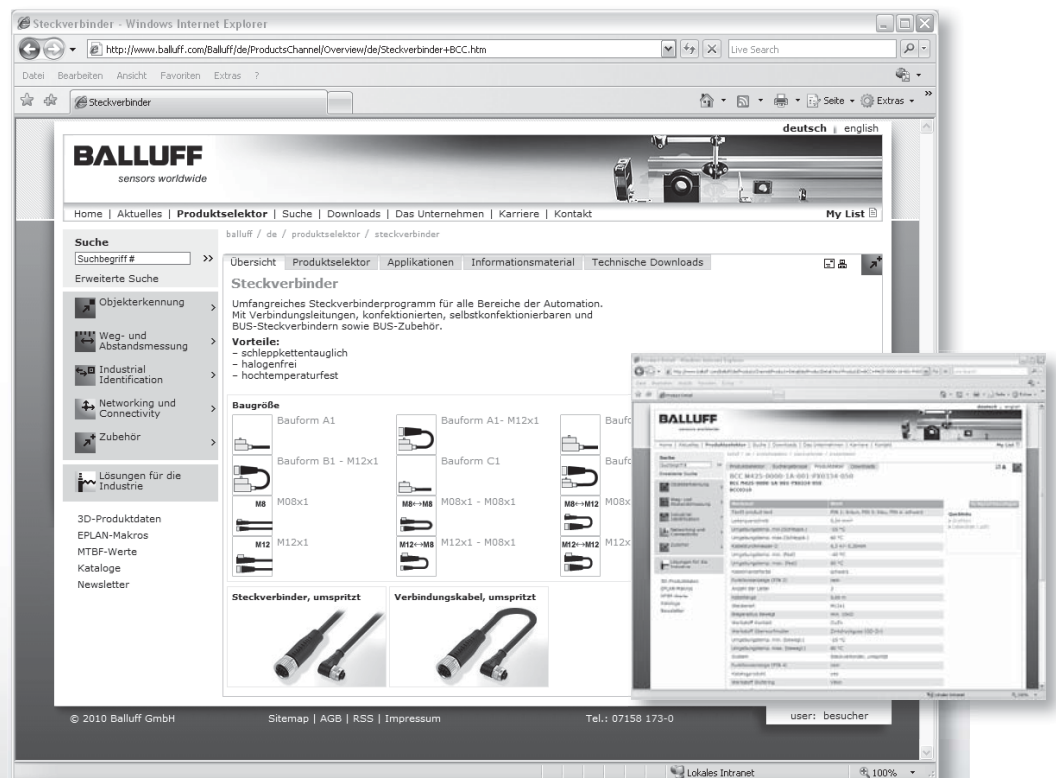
Steckverbinder - Windows Internet Explorer

http://www.balluff.com/Balluff/de/ProductsChannel/Overview/de/Steckverbinder+BCC.htm

Live Search

Datei Bearbeiten Ansicht Favoriten Extras ?

Steckverbinder

Seite Extras

deutsch | english

BALLUFF
sensors worldwide

Home | Aktuelles | Produktselektor | Suche | Downloads | Das Unternehmen | Karriere | Kontakt

My List

Suche

Suchbegriff #

Erweiterte Suche

Objekterkennung

Weg- und Abstandsmessung

Industrial Identification

Networking und Connectivity

Zubehör

Lösungen für die Industrie

3D-Produktdaten
EPLAN-Makros
MTBF-Werte
Kataloge
Newsletter

balluff / de / produktselektor / steckverbinder

Übersicht | Produktselektor | Applikationen | Informationsmaterial | Technische Downloads

Steckverbinder

Umfangreiches Steckverbinderprogramm für alle Bereiche der Automation. Mit Verbindungsleitungen, konfektionierten, selbstkonfektionierbaren und BUS-Steckverbindern sowie BUS-Zubehör.

Vorteile:
– schleppkettentauglich
– halogenfrei
– hochtemperaturfest

Baugröße

Bauform A1

Bauform A1- M12x1

Baufo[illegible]

Bauform B1 - M12x1

Bauform C1

M8

M08x1

M8↔M8

M08x1 - M08x1

M8↔M12

M12

M12x1

M12↔M8

M12x1 - M08x1

M12↔M12

M12x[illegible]

Steckverbinder, umspritzt

Verbindungskabel, umspritzt

BALLUFF
sensors worldwide

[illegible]

© 2010 Balluff GmbH

Sitemap | AGB | RSS | Impressum

Tel.: 07158 173-0

user: besucher

Lokales Intranet

100%